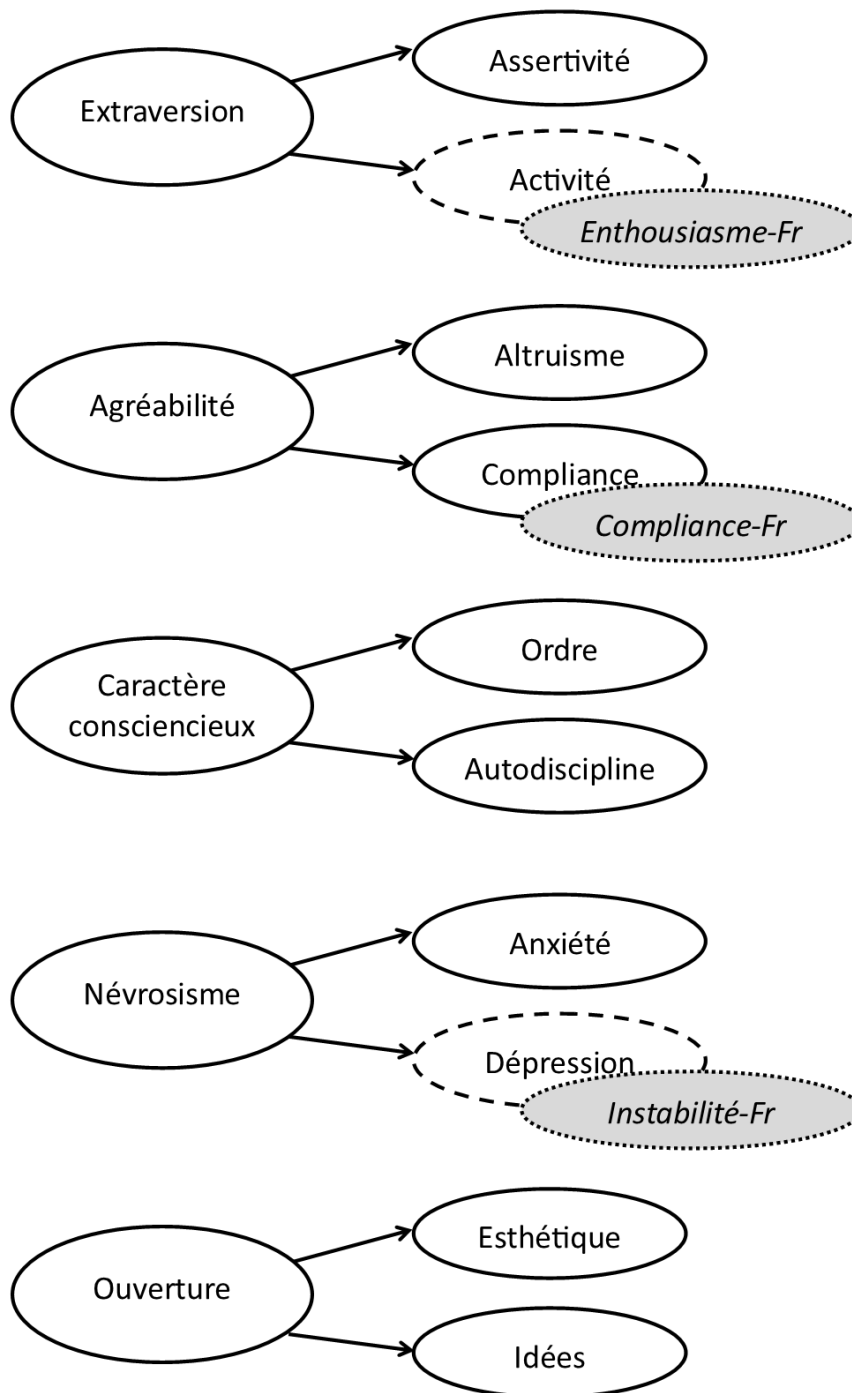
Extraversion

Assertivité

Activité

*Enthousiasme-Fr*

Agréabilité

Altruisme

Compliance

*Compliance-Fr*

Caractère consciencieux

Ordre

Autodiscipline

Névrosisme

Anxiété

Dépression

*Instabilité-Fr*

Ouverture

Esthétique

Idées